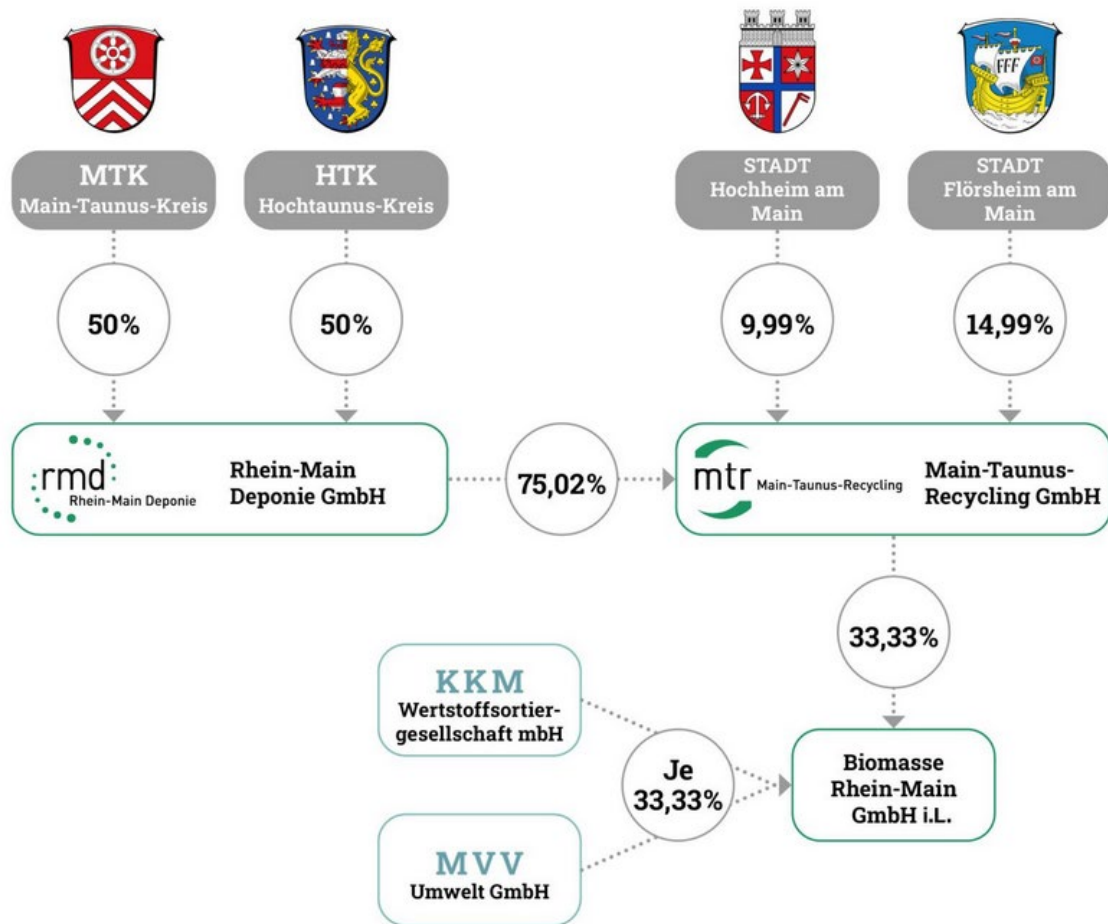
MTK
Main-Taunus-Kreis

HTK
Hochtaunus-Kreis

STADT
Hochheim am Main

STADT
Flörsheim am Main

50%

50%

9,99%

14,99%

rmd
Rhein-Main Deponie

Rhein-Main Deponie GmbH

75,02%

mtr Main-Taunus-Recycling

Main-Taunus-Recycling GmbH

33,33%

KKM
Wertstoffsortiergesellschaft mbH

Je 33,33%

Biomasse Rhein-Main GmbH i.L.

MVV
Umwelt GmbH